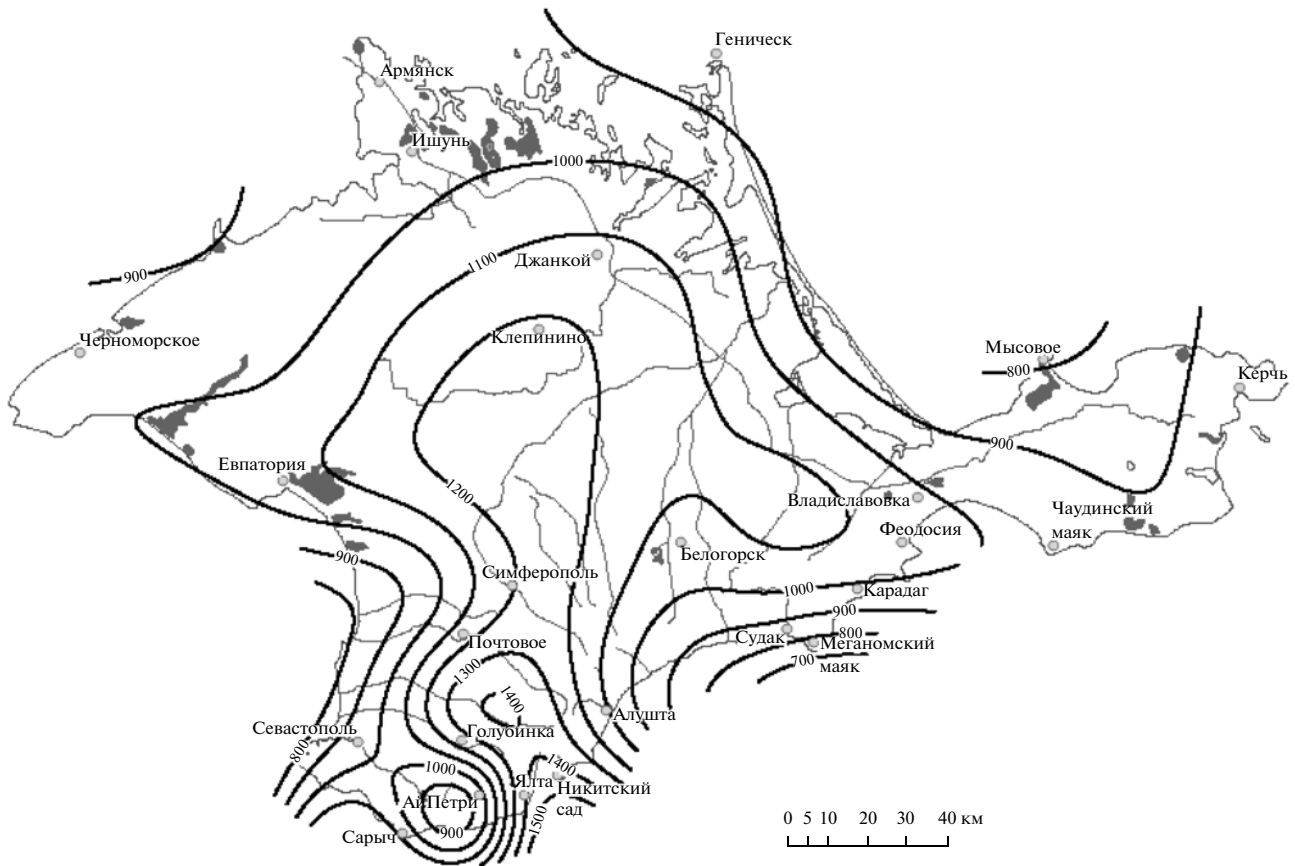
Геническ
Армянск
Ишунь
1000
900
1100
Джанкой
Клепинино
Черноморское
Мысовое
800
Керчь
900
Евпатория
1200
Владиславовка
Чаудинский маяк
Феодосия
900
Белогорск
Симферополь
1000
Карадаг
900
Судак
800
Меганомский маяк
700
Почтовое
1300
1400
Алушта
Севастополь
800
Голубинка
1000
1400
Ялта
Никитский сад
Ай-Петри
900
1500
Сарыч
0 5 10 20 30 40 км